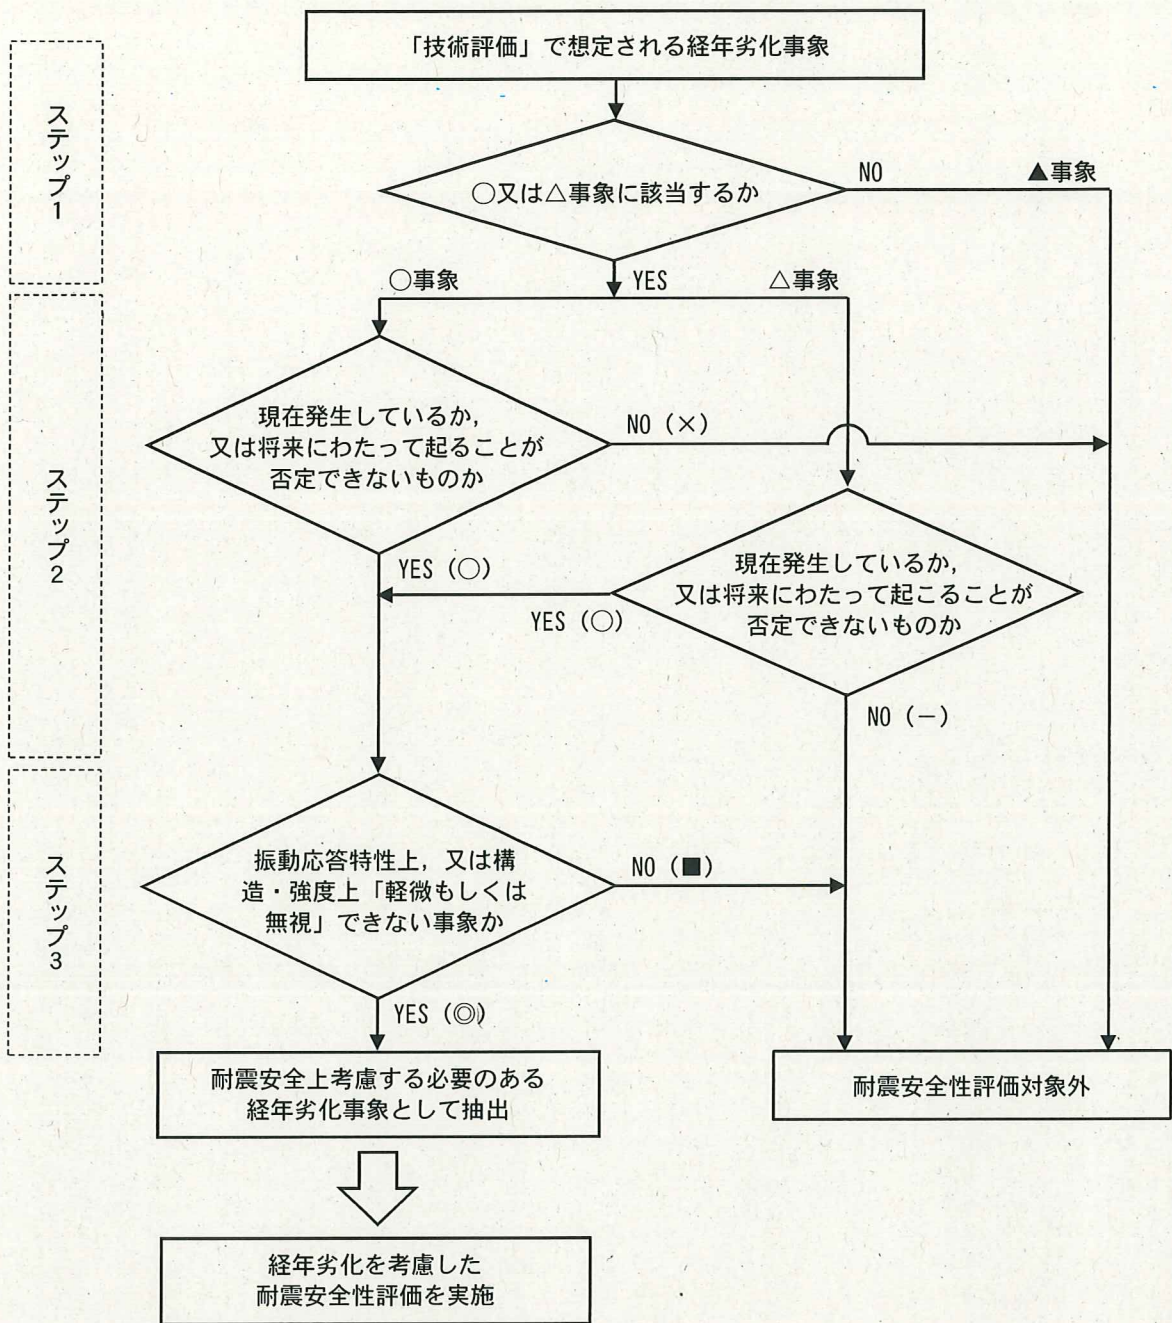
ステップ1

ステップ2

ステップ3

「技術評価」で想定される経年劣化事象

○又は△事象に該当するか

NO

▲事象

○事象

YES

△事象

現在発生しているか，又は将来にわたって起ることが否定できないものか

NO（×）

現在発生しているか，又は将来にわたって起こることが否定できないものか

YES（○）

YES（○）

NO（－）

振動応答特性上，又は構造・強度上「軽微もしくは無視」できない事象か

NO（■）

YES（◎）

耐震安全上考慮する必要のある経年劣化事象として抽出

耐震安全性評価対象外

経年劣化を考慮した耐震安全性評価を実施